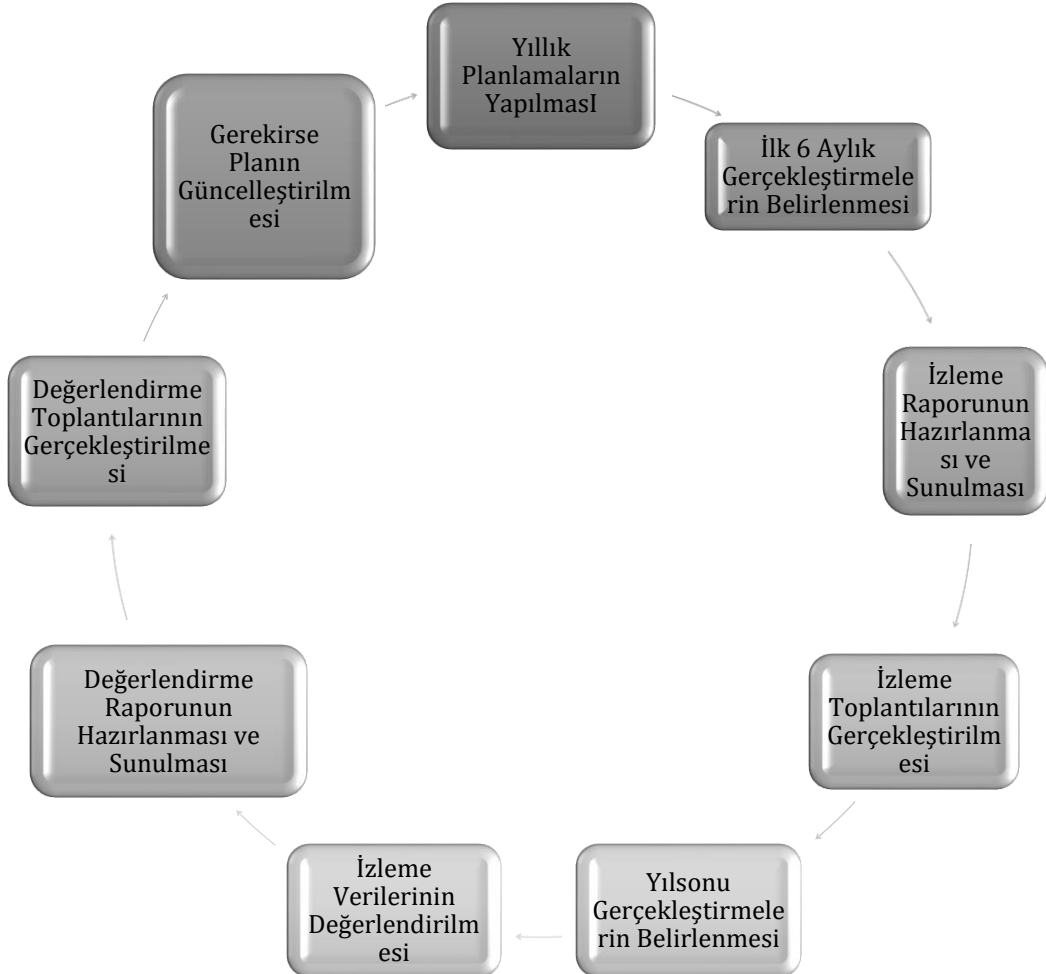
Yıllık Planlamaların YapılmasI

İlk 6 Aylık Gerçekleştirmelerin Belirlenmesi

İzleme Raporunun Hazırlanması ve Sunulması

İzleme Toplantılarının Gerçekleştirilmesi

Yılsonu Gerçekleştirmelerin Belirlenmesi

İzleme Verilerinin Değerlendirilmesi

Değerlendirme Raporunun Hazırlanması ve Sunulması

Değerlendirme Toplantılarının Gerçekleştirilmesi

Gerekirse Planın Güncelleştirilmesi